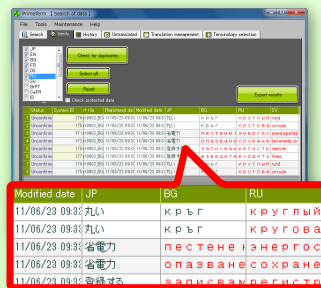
AnnoTerm [ search of data ]

File Tools Maintenance Help

Search Verify History Untranslated Translation management Terminology selection

JP
EN
BG
FR
DE
RU
SV
PT
BrPT
CaFR

Check for duplicates

Select all

Reset

Check protected data

Export results

Status System ID ff File Registered dat Modified date JP BG RU SV

Unconfirmed

| Modified date | JP | BG | RU |
|---|---|---|---|
| 11/06/23 09:33 | 丸い | кръг | круглый |
| 11/06/23 09:33 | 丸い | кръгова | круглова |
| 11/06/23 09:33 | 省電力 | пестене енерго | энергосб |
| 11/06/23 09:33 | 省電力 | опазване | сохране |
| 11/06/23 09:33 | 登録する | записваме | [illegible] |